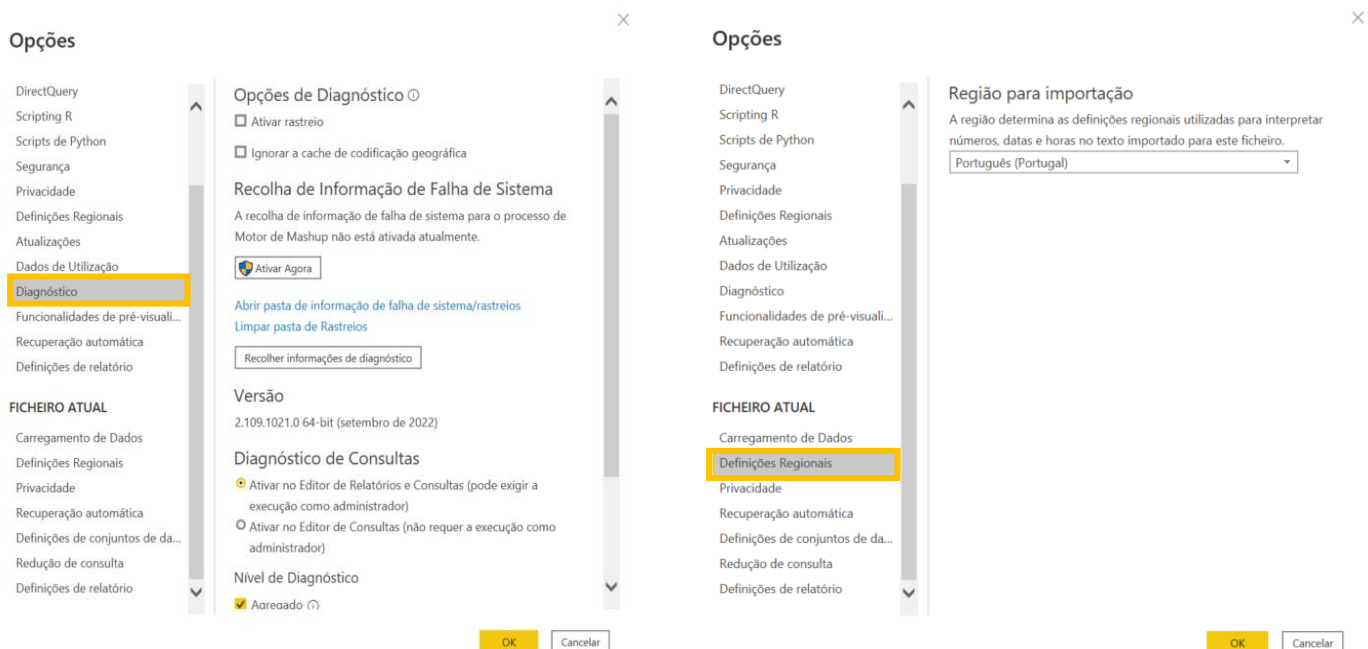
Opções

DirectQuery
Scripting R
Scripts de Python
Segurança
Privacidade
Definições Regionais
Atualizações
Dados de Utilização
Diagnóstico
Funcionalidades de pré-visuali...
Recuperação automática
Definições de relatório

FICHEIRO ATUAL

Carregamento de Dados
Definições Regionais
Privacidade
Recuperação automática
Definições de conjuntos de da...
Redução de consulta
Definições de relatório

Opções de Diagnóstico ⓘ

☐ Ativar rastreio

☐ Ignorar a cache de codificação geográfica

Recolha de Informação de Falha de Sistema

A recolha de informação de falha de sistema para o processo de Motor de Mashup não está ativada atualmente.

Ativar Agora

Abrir pasta de informação de falha de sistema/rastreios
Limpar pasta de Rastreios

Recolher informações de diagnóstico

Versão

2.109.1021.0 64-bit (setembro de 2022)

Diagnóstico de Consultas

Ativar no Editor de Relatórios e Consultas (pode exigir a execução como administrador)

Ativar no Editor de Consultas (não requer a execução como administrador)

Nível de Diagnóstico

Agregado ⓘ

OK Cancelar

Opções

DirectQuery
Scripting R
Scripts de Python
Segurança
Privacidade
Definições Regionais
Atualizações
Dados de Utilização
Diagnóstico
Funcionalidades de pré-visuali...
Recuperação automática
Definições de relatório

FICHEIRO ATUAL

Carregamento de Dados
Definições Regionais
Privacidade
Recuperação automática
Definições de conjuntos de da...
Redução de consulta
Definições de relatório

Região para importação

A região determina as definições regionais utilizadas para interpretar números, datas e horas no texto importado para este ficheiro.

Português (Portugal)

OK Cancelar